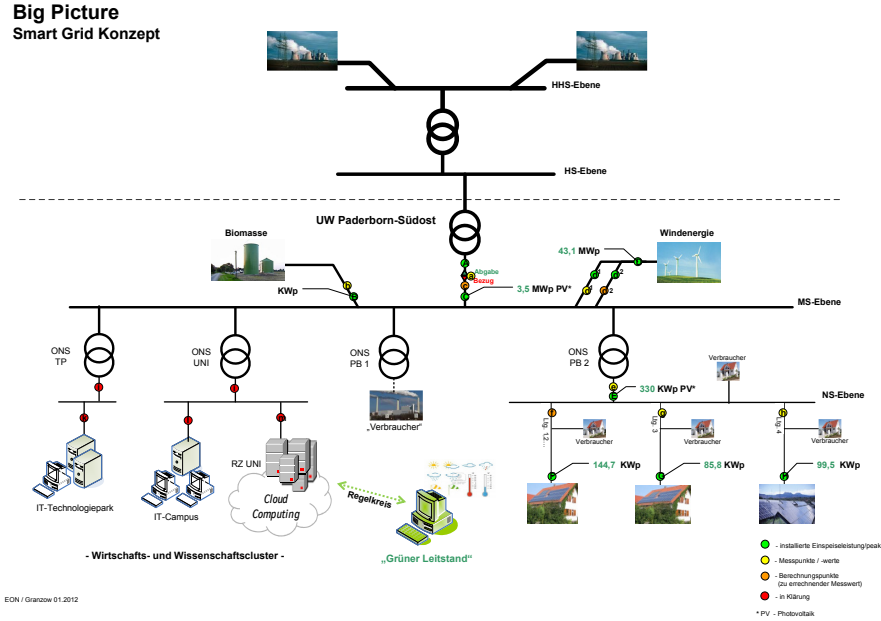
Big Picture
Smart Grid Konzept

HHS-Ebene

HS-Ebene

UW Paderborn-Südost

Biomasse

Windenergie

43,1 MWp

1

2

KWp

Abgabe

Bezug

3,5 MWp PV*

f

f

MS-Ebene

ONS TP

ONS UNI

ONS PB 1

ONS PB 2

Verbraucher

330 KWp PV*

NS-Ebene

„Verbraucher"

Ltg. 12...

Ltg. 3

Ltg. 4

Verbraucher

Verbraucher

Verbraucher

144,7 KWp

85,8 KWp

99,5 KWp

RZ UNI

Cloud Computing

Regelkreis

IT-Technologiepark

IT-Campus

- Wirtschafts- und Wissenschaftscluster -

„Grüner Leitstand"

- installierte Einspeiseleistung/peak

- Messpunkte / -werte

- Berechnungspunkte (zu errechnender Messwert)

- in Klärung

* PV - Photovoltaik

EON / Granzow 01.2012